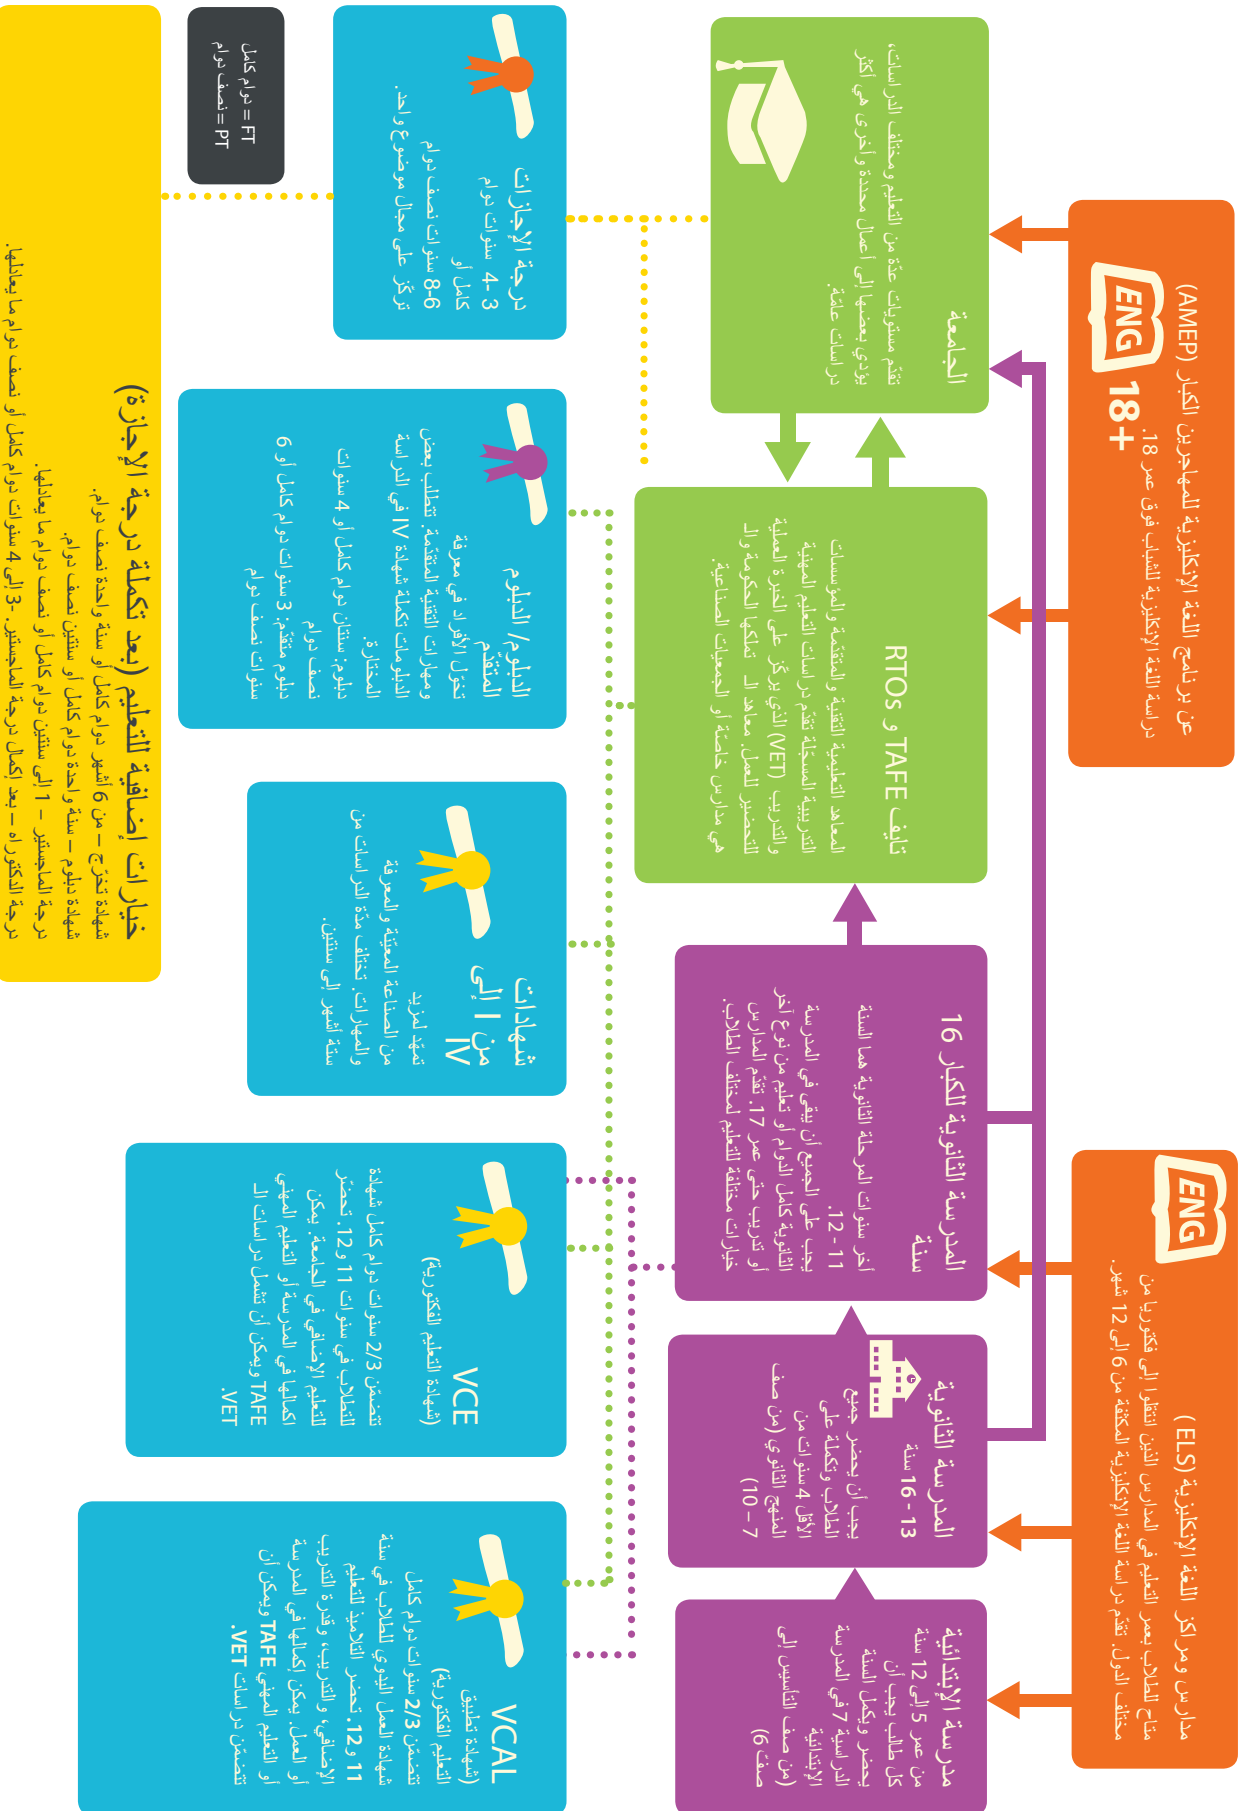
عن برنامج اللغة الإنكليزية للمهاجرين الكبار (AMEP)
دراسة اللغة الإنكليزية للشباب فوق عمر 18.

ENG
18+

الجامعة
تقدم مستويات عدة من التعليم ومختلف الدراسات، يؤدي بعضها إلى أعمال محددة وأخرى هي أكثر دراسات عامة.

تآلف TAFE و RTOs
المعاهد التعليمية التقنية والمتقدمة والمؤسسات التدريبية المسجلة تقدم دراسات التعليم المهنية والتدريب (VET) الذي يركز على الخبرة العملية للتحضير للعمل. معاهد الـ تملكها الحكومة والـ هي مدارس خاصة أو الجمعيات الصناعية.

المدرسة الثانوية للكبار 16 سنة
آخر سنوات المرحلة الثانوية هما السنة 11-12. يجب على الجميع أن يبقى في المدرسة الثانوية كامل الدوام أو تعليم من نوع آخر أو تدريب حتى عمر 17. تقدم المدارس خيارات مختلفة للتعليم لمختلف الطلاب.

المدرسة الثانوية
13-16 سنة
يجب أن يحضر جميع الطلاب وتكملة على الأقل 4 سنوات من المنهج الثانوي (من صف 7-10)

مدرسة الابتدائية
من عمر 5 إلى 12 سنة
كل طالب يجب أن يحضر ويكمل السنة الدراسية 7 في المدرسة الابتدائية (من صف التأسيس إلى صف 6)

مدارس ومراكز اللغة الإنكليزية (ELS)
متاح للطلاب بعمر التعليم في المدارس الذين انتقلوا إلى فكتوريا من مختلف الدول. تقدم دراسة اللغة الإنكليزية المكثفة من 6 إلى 12 شهر.

ENG

FT = دوام كامل
PT = نصف دوام

درجة الإجازات
3-4 سنوات دوام كامل أو 6-8 سنوات نصف دوام
تركز على مجال موضوع واحد.

الدبلوم/ الدبلوم المتقدم
تخول الأفراد في معرفة ومهارات التقنية المتقدمة. تتطلب بعض الدبلومات تكملة شهادة IV في الدراسة المختارة.
دبلوم: سنتين دوام كامل أو 4 سنوات نصف دوام
دبلوم متقدم: 3 سنوات دوام كامل أو 6 سنوات نصف دوام

شهادات من I إلى IV
تمنح لمزيد من الصناعة المعنية والمعرفة والمهارات. تختلف مدة الدراسات من ستة أشهر إلى سنتين.

VCE
(شهادة التعليم الفكتورية)
تتضمن 2/3 سنوات دوام كامل شهادة الطلاب في سنوات 11 و12. تحضر التعليم الإضافي في الجامعة، يمكن إكمالها في المدرسة أو التعليم المهني TAFE ويمكن أن تشمل دراسات الـ VET.

VCAL
(شهادة تطبيق التعليم الفكتورية)
تتضمن 2/3 سنوات دوام كامل شهادة العمل اليدوي للطلاب في سنة 11 و12. تحضر التلاميذ للتعليم الإضافي والتدريب، وفترة التدريب أو العمل. يمكن إكمالها في المدرسة أو التعليم المهني TAFE ويمكن أن تتضمن دراسات VET.

خيارات إضافية للتعليم (بعد تكملة درجة الإجازة)
شهادة تخرج – من 6 أشهر دوام كامل أو سنة واحدة نصف دوام.
شهادة دبلوم – سنة واحدة دوام كامل أو سنتين نصف دوام.
درجة الماجستير – 1 إلى سنتين دوام كامل أو نصف دوام ما يعادلها.
درجة الدكتوراه – بعد إكمال درجة الماجستير، 3- إلى 4 سنوات دوام كامل أو نصف دوام ما يعادلها.